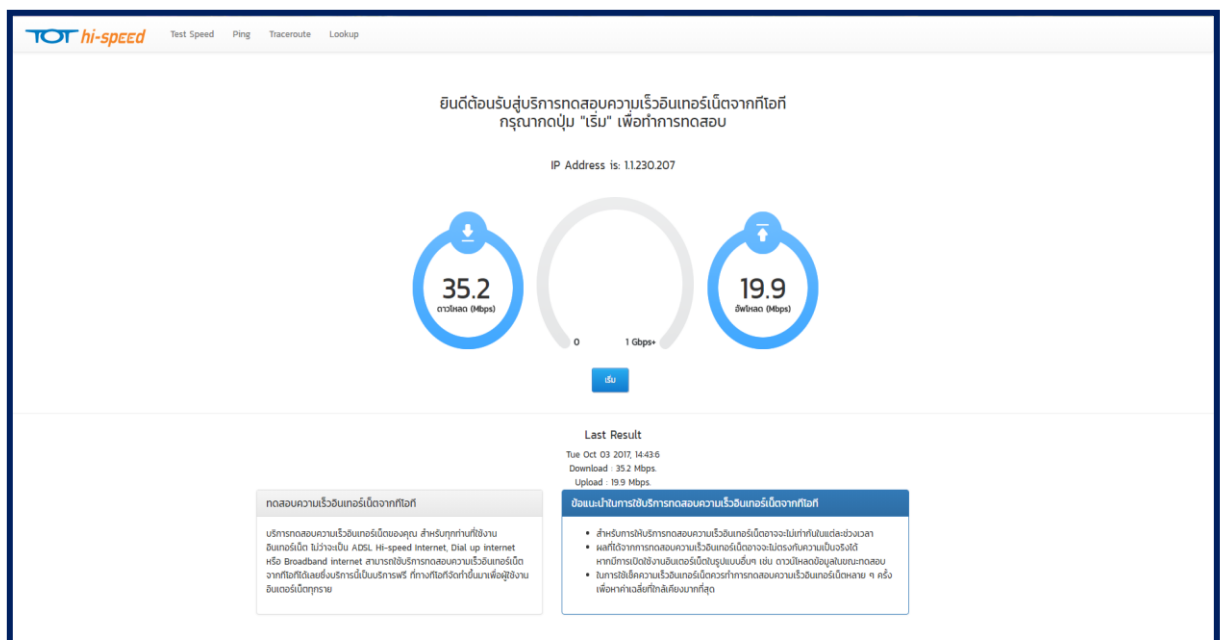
TOT hi-speed Test Speed Ping Traceroute Lookup

ยินดีต้อนรับสู่บริการทดสอบความเร็วอินเทอร์เน็ตจากทีโอที
กรุณากดปุ่ม "เริ่ม" เพื่อทำการทดสอบ

IP Address is: 1.1.230.207

35.2
ดาวโหลด (Mbps)

0 1 Gbps+

19.9
อัพโหลด (Mbps)

เริ่ม

Last Result
Tue Oct 03 2017, 14:43:6
Download : 35.2 Mbps.
Upload : 19.9 Mbps.

ทดสอบความเร็วอินเทอร์เน็ตจากทีโอที

บริการทดสอบความเร็วอินเทอร์เน็ตของคุณ สำหรับทุกท่านที่ใช้งานอินเทอร์เน็ต ไม่ว่าจะเป็น ADSL Hi-speed Internet, Dial up internet หรือ Broadband internet สามารถใช้บริการทดสอบความเร็วอินเทอร์เน็ตจากทีโอทีได้เลยซึ่งบริการนี้เป็นบริการฟรี ที่ทางทีโอทีจัดทำขึ้นมาเพื่อผู้ใช้งานอินเตอร์เน็ตทุกราย

ข้อแนะนำในการใช้บริการทดสอบความเร็วอินเทอร์เน็ตจากทีโอที

• สำหรับการให้บริการทดสอบความเร็วอินเทอร์เน็ตอาจจะไม่เท่ากันในแต่ละช่วงเวลา
• ผลที่ได้จากการทดสอบความเร็วอินเทอร์เน็ตอาจจะไม่ตรงกับความเป็นจริงได้ หากมีการเปิดใช้งานอินเตอร์เน็ตในรูปแบบอื่นๆ เช่น ดาวน์โหลดข้อมูลในขณะทดสอบ
• ในการใช้เช็คความเร็วอินเทอร์เน็ตควรทำการทดสอบความเร็วอินเทอร์เน็ตหลาย ๆ ครั้ง เพื่อหาค่าเฉลี่ยที่ใกล้เคียงมากที่สุด